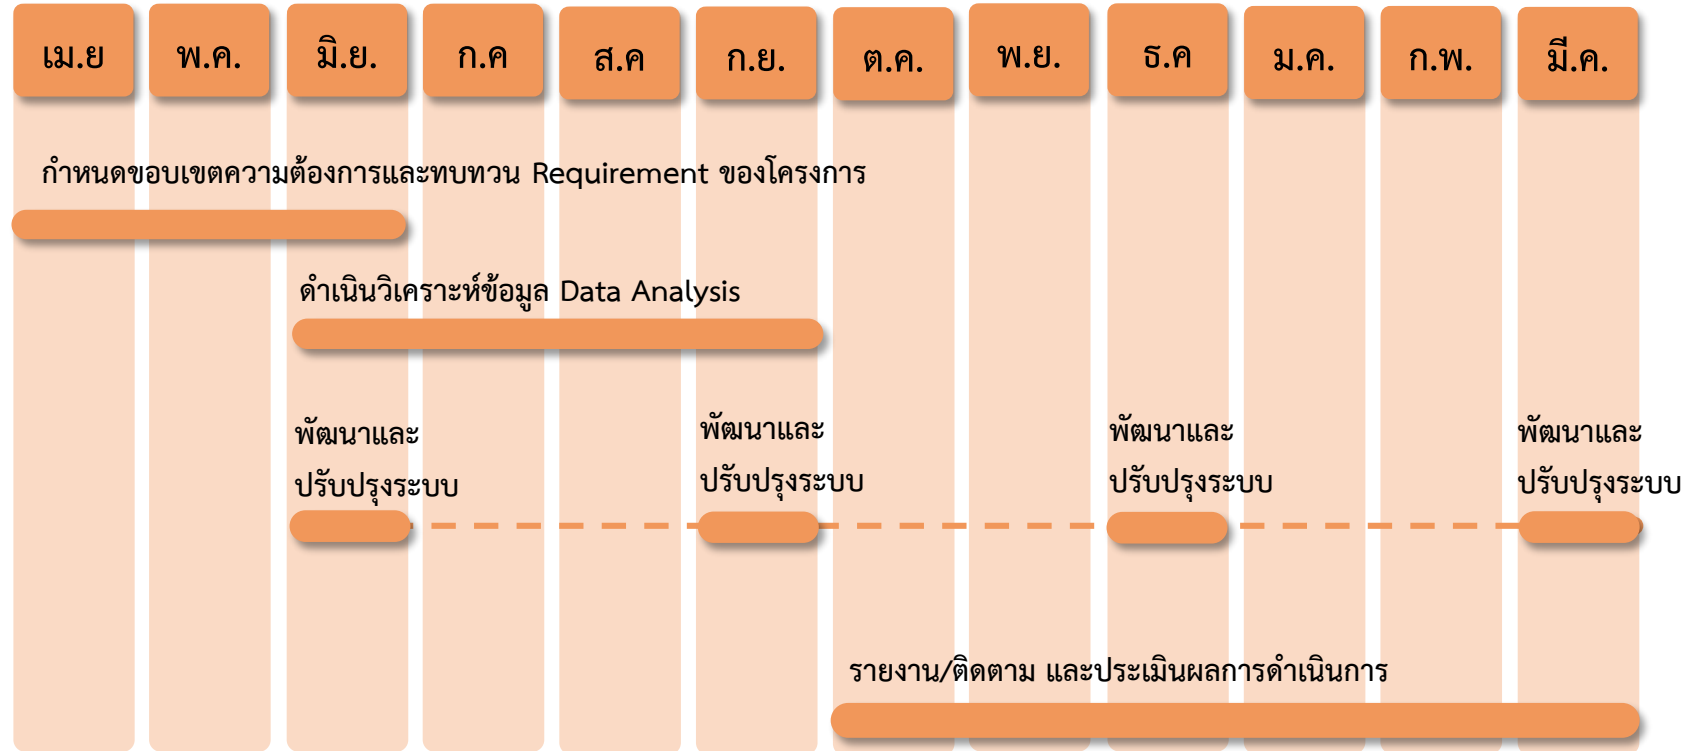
เม.ย พ.ค. มิ.ย. ก.ค ส.ค ก.ย. ต.ค. พ.ย. ธ.ค ม.ค. ก.พ. มี.ค.

กำหนดขอบเขตความต้องการและทบทวน Requirement ของโครงการ

ดำเนินวิเคราะห์ข้อมูล Data Analysis

พัฒนาและปรับปรุงระบบ

พัฒนาและปรับปรุงระบบ

พัฒนาและปรับปรุงระบบ

พัฒนาและปรับปรุงระบบ

รายงาน/ติดตาม และประเมินผลการดำเนินการ